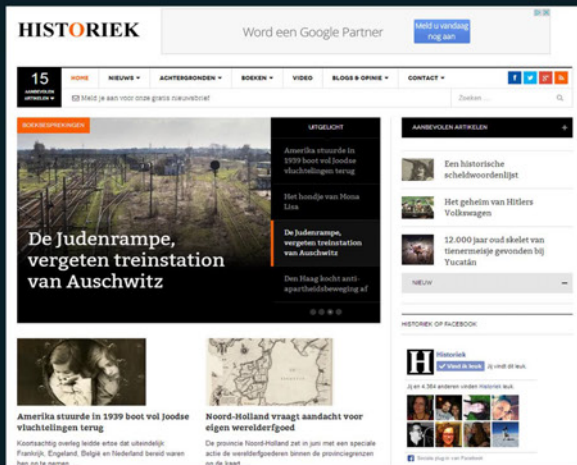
HISTORIEK

Word een Google Partner

Meld u vandaag nog aan

15 AANBEVOLEN ARTIKELEN

HOME | NIEUWS | ACHTERGRONDEN | BOEKEN | VIDEO | BLOGS & OPINIE | CONTACT

Meld je aan voor onze gratis nieuwsbrief

Zoeken ...

BOEKBESPREKINGEN

De Judenrampe, vergeten treinstation van Auschwitz

UITGELICHT

Amerika stuurde in 1939 boot vol Joodse vluchtelingen terug

Het hondje van Mona Lisa

De Judenrampe, vergeten treinstation van Auschwitz

Den Haag kocht anti-apartheidsbeweging af

AANBEVOLEN ARTIKELEN

Een historische scheldwoordenlijst

Het geheim van Hitlers Volkswagen

12.000 jaar oud skelet van tienermeisje gevonden bij Yucatán

NIEUW

HISTORIEK OP FACEBOOK

Historiek

Vind ik leuk

Jij vindt dit leuk.

Jij en 4.384 anderen vinden Historiek leuk.

Sociale plug-in van Facebook

Amerika stuurde in 1939 boot vol Joodse vluchtelingen terug

Koortsachtig overleg leidde ertoe dat uiteindelijk Frankrijk, Engeland, België en Nederland bereid waren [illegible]

Noord-Holland vraagt aandacht voor eigen werelderfgoed

De provincie Noord-Holland zet in juni met een speciale actie de werelderfgoederen binnen de provinciegrenzen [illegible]